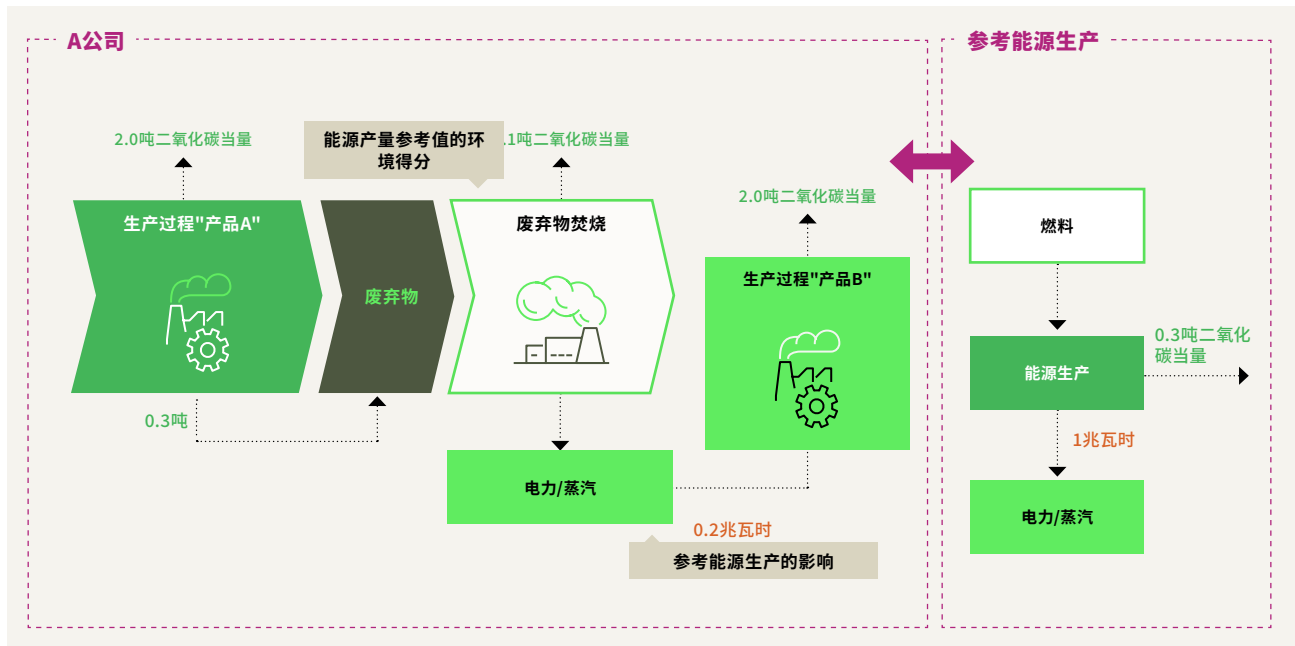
A公司

参考能源生产

2.0吨二氧化碳当量

能源产量参考值的环境得分

.1吨二氧化碳当量

2.0吨二氧化碳当量

生产过程"产品A"

废弃物

废弃物焚烧

生产过程"产品B"

燃料

0.3吨二氧化碳当量

能源生产

0.3吨

1兆瓦时

电力/蒸汽

0.2兆瓦时

参考能源生产的影响

电力/蒸汽